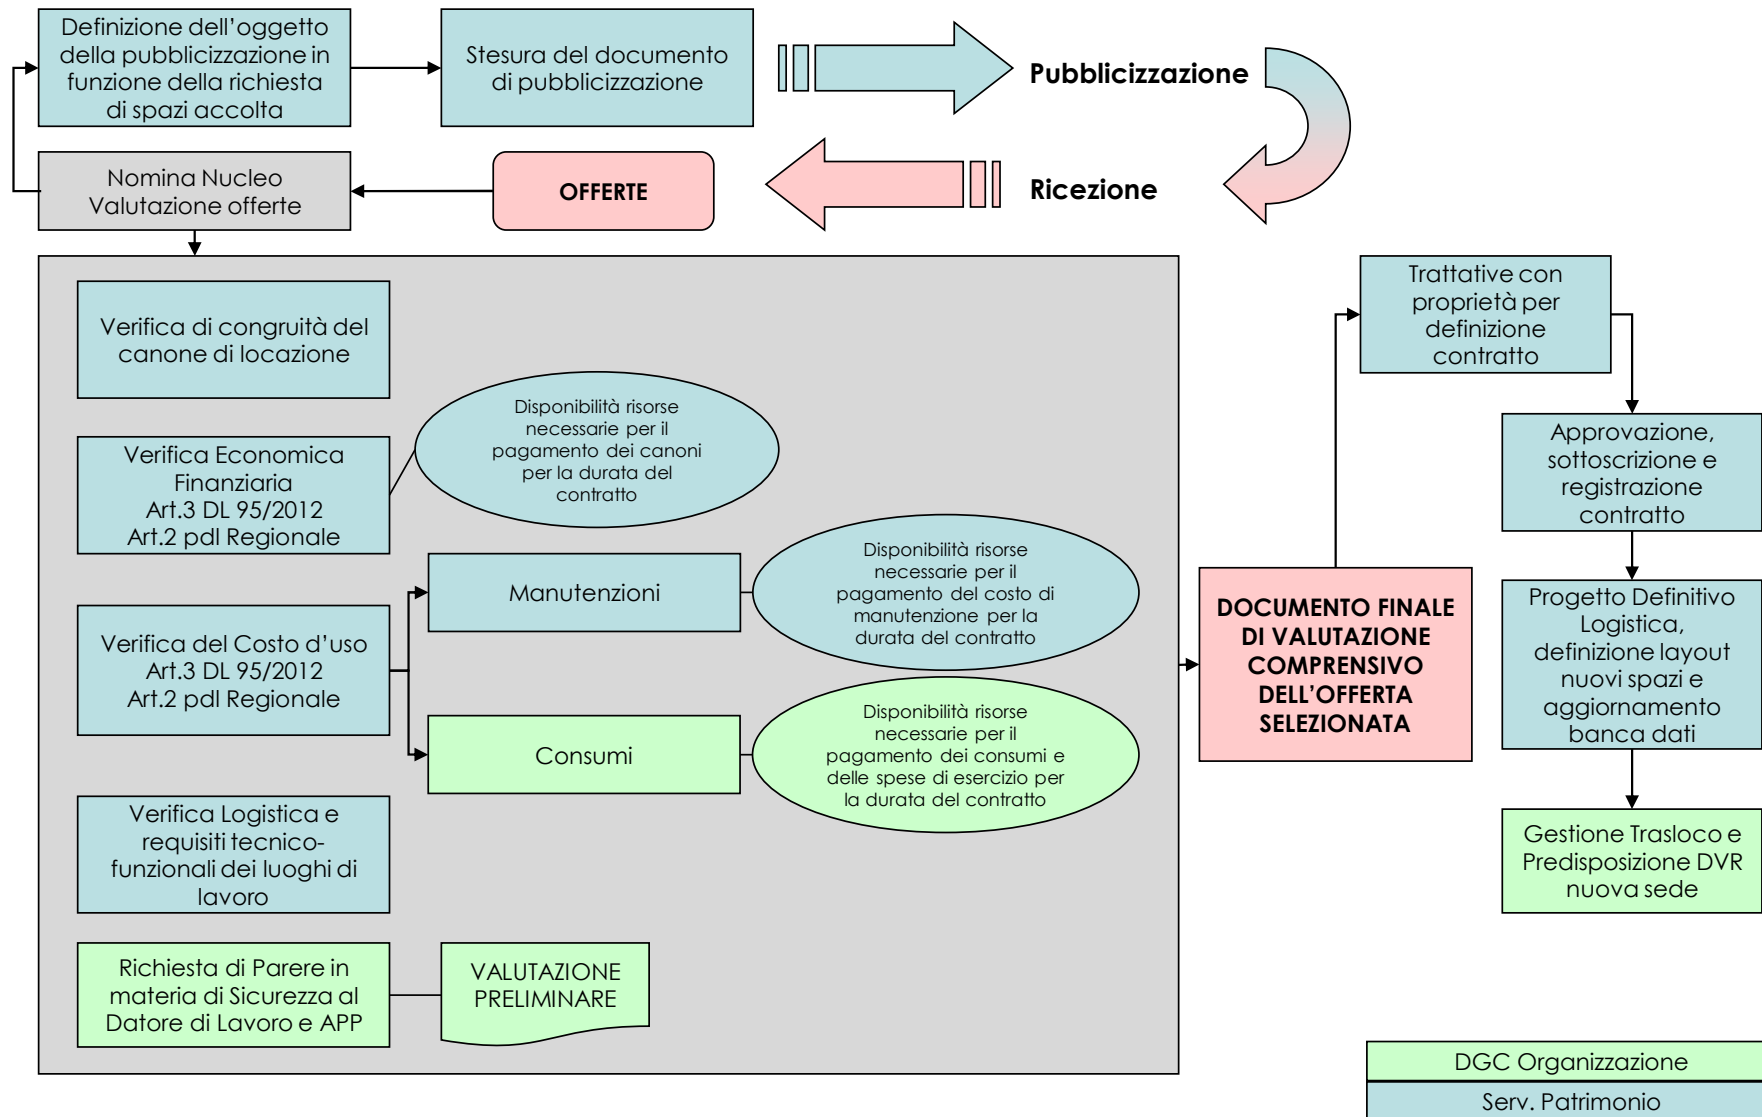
Definizione dell'oggetto della pubblicizzazione in funzione della richiesta di spazi accolta

Stesura del documento di pubblicizzazione

Pubblicizzazione

Ricezione

OFFERTE

Nomina Nucleo Valutazione offerte

Verifica di congruità del canone di locazione

Verifica Economica Finanziaria
Art.3 DL 95/2012
Art.2 pdl Regionale

Disponibilità risorse necessarie per il pagamento dei canoni per la durata del contratto

Manutenzioni

Disponibilità risorse necessarie per il pagamento del costo di manutenzione per la durata del contratto

Verifica del Costo d'uso
Art.3 DL 95/2012
Art.2 pdl Regionale

Consumi

Disponibilità risorse necessarie per il pagamento dei consumi e delle spese di esercizio per la durata del contratto

Verifica Logistica e requisiti tecnico-funzionali dei luoghi di lavoro

Richiesta di Parere in materia di Sicurezza al Datore di Lavoro e APP

VALUTAZIONE PRELIMINARE

DOCUMENTO FINALE DI VALUTAZIONE COMPRENSIVO DELL'OFFERTA SELEZIONATA

Trattative con proprietà per definizione contratto

Approvazione, sottoscrizione e registrazione contratto

Progetto Definitivo Logistica, definizione layout nuovi spazi e aggiornamento banca dati

Gestione Trasloco e Predisposizione DVR nuova sede

DGC Organizzazione

Serv. Patrimonio